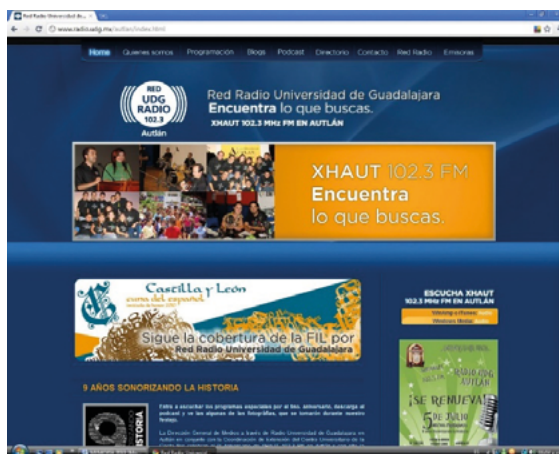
Red Radio Universidad de... ×

www.radio.udg.mx/autlan/index.html

Home Quienes somos Programación Blogs Podcast Directorio Contacto Red Radio Emisoras

RED UDG RADIO 102.3 Autlán

Red Radio Universidad de Guadalajara
Encuentra lo que buscas.
XHAUT 102.3 MHz FM EN AUTLÁN

XHAUT 102.3 FM
Encuentra
lo que buscas.

Castilla y León
cuna del español

Sigue la cobertura de la FIL por
Red Radio Universidad de Guadalajara

ESCUCHA XHAUT
102.3 MHz FM EN AUTLÁN

Winamp o iTunes
Windows Media

9 AÑOS SONORIZANDO LA HISTORIA

HISTORIA

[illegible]

RADIO UDG AUTLÁN

¡SE RENUEVA!
5 de JULIO

Red Radio Universal